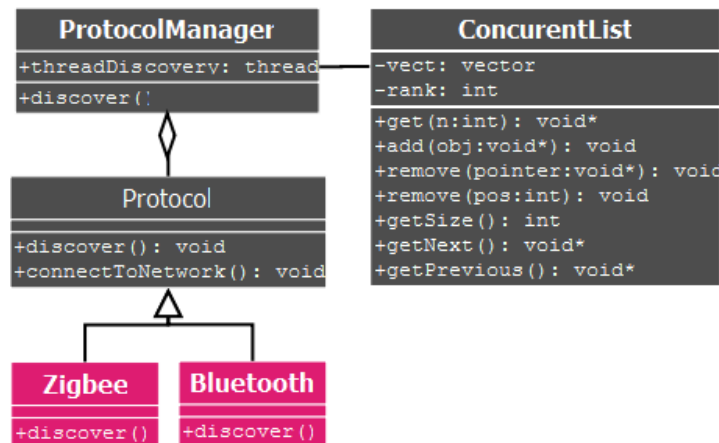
ProtocolManager

+threadDiscovery: thread

+discover()

ConcurentList

-vect: vector
-rank: int

+get(n:int): void*
+add(obj:void*): void
+remove(pointer:void*): void
+remove(pos:int): void
+getSize(): int
+getNext(): void*
+getPrevious(): void*

Protocol

+discover(): void
+connectToNetwork(): void

Zigbee

+discover()

Bluetooth

+discover()